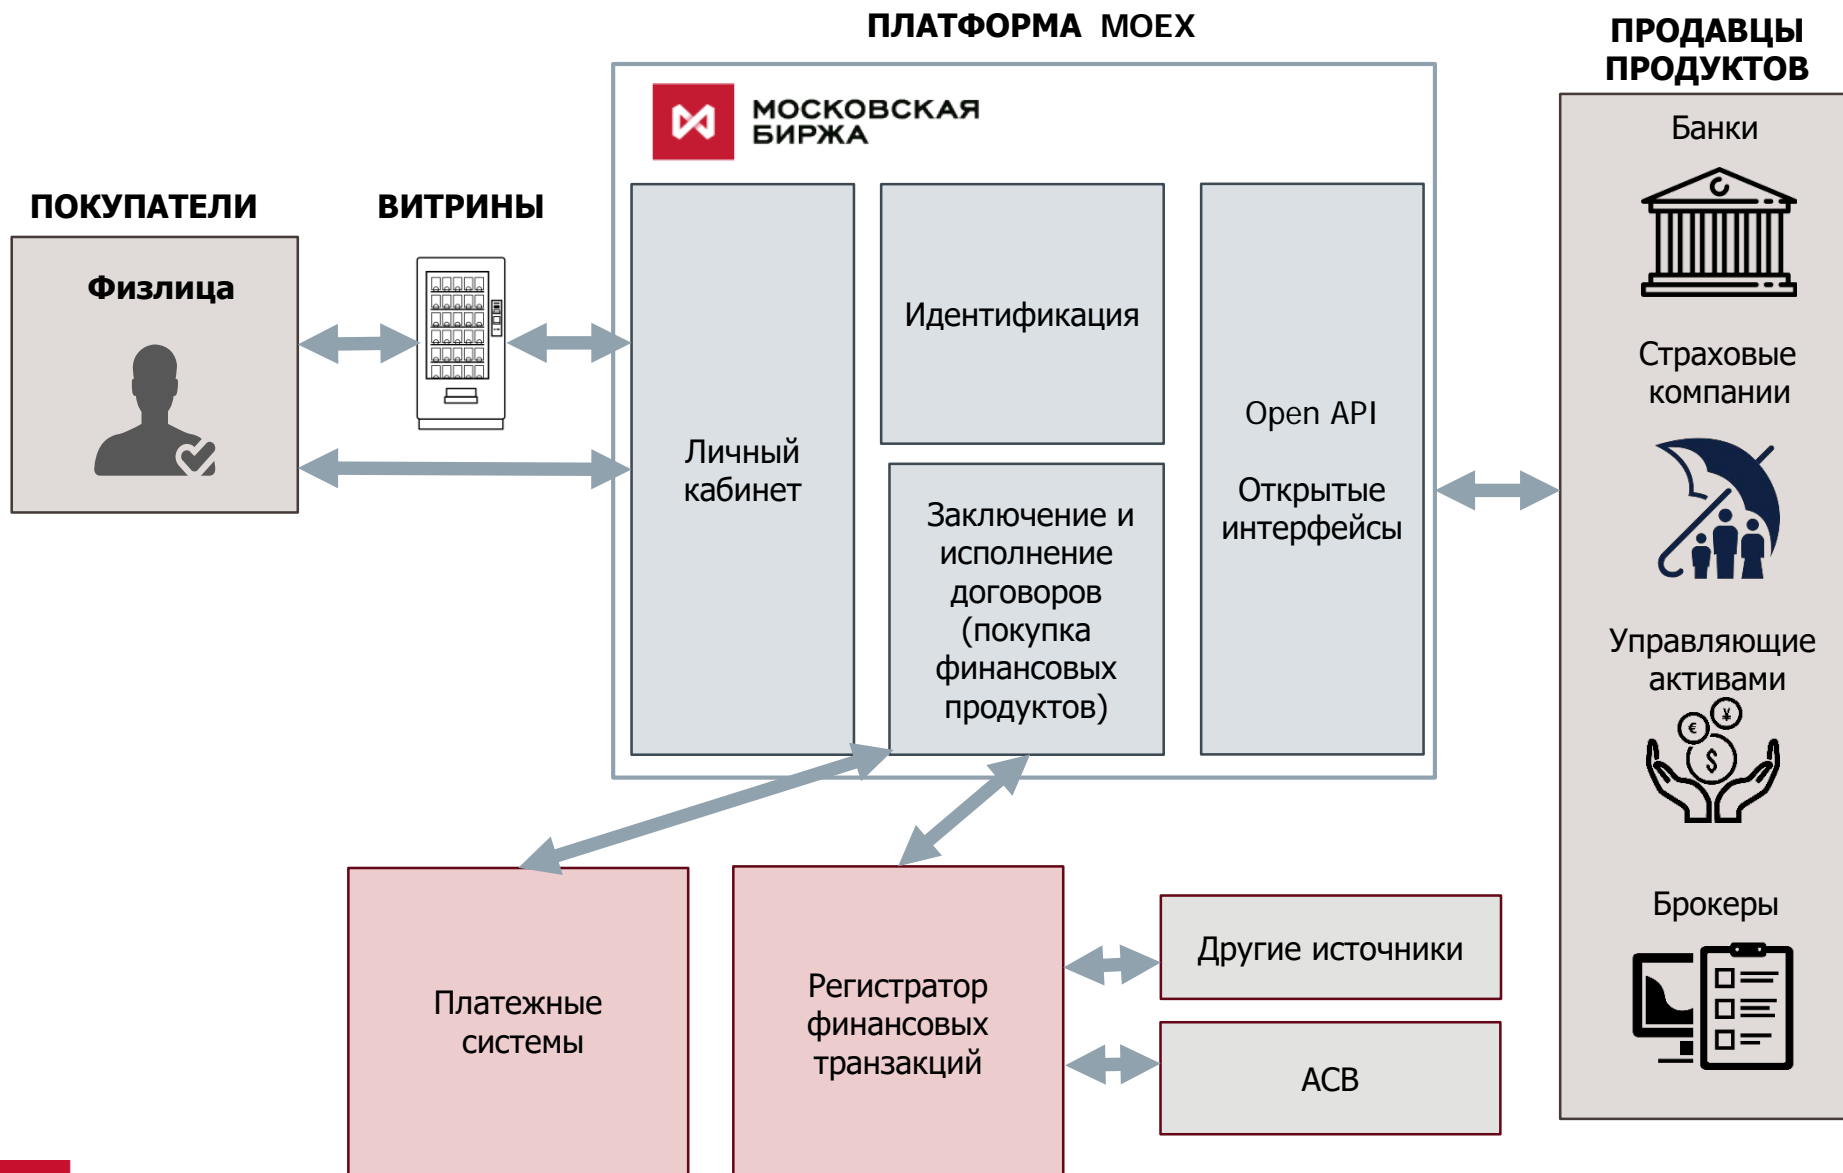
ПЛАТФОРМА MOEX

ПРОДАВЦЫ ПРОДУКТОВ

МОСКОВСКАЯ БИРЖА

ПОКУПАТЕЛИ

ВИТРИНЫ

Физлица

Личный кабинет

Идентификация

Заключение и исполнение договоров (покупка финансовых продуктов)

Open API

Открытые интерфейсы

Банки

Страховые компании

Управляющие активами

Брокеры

Платежные системы

Регистратор финансовых транзакций

Другие источники

АСВ